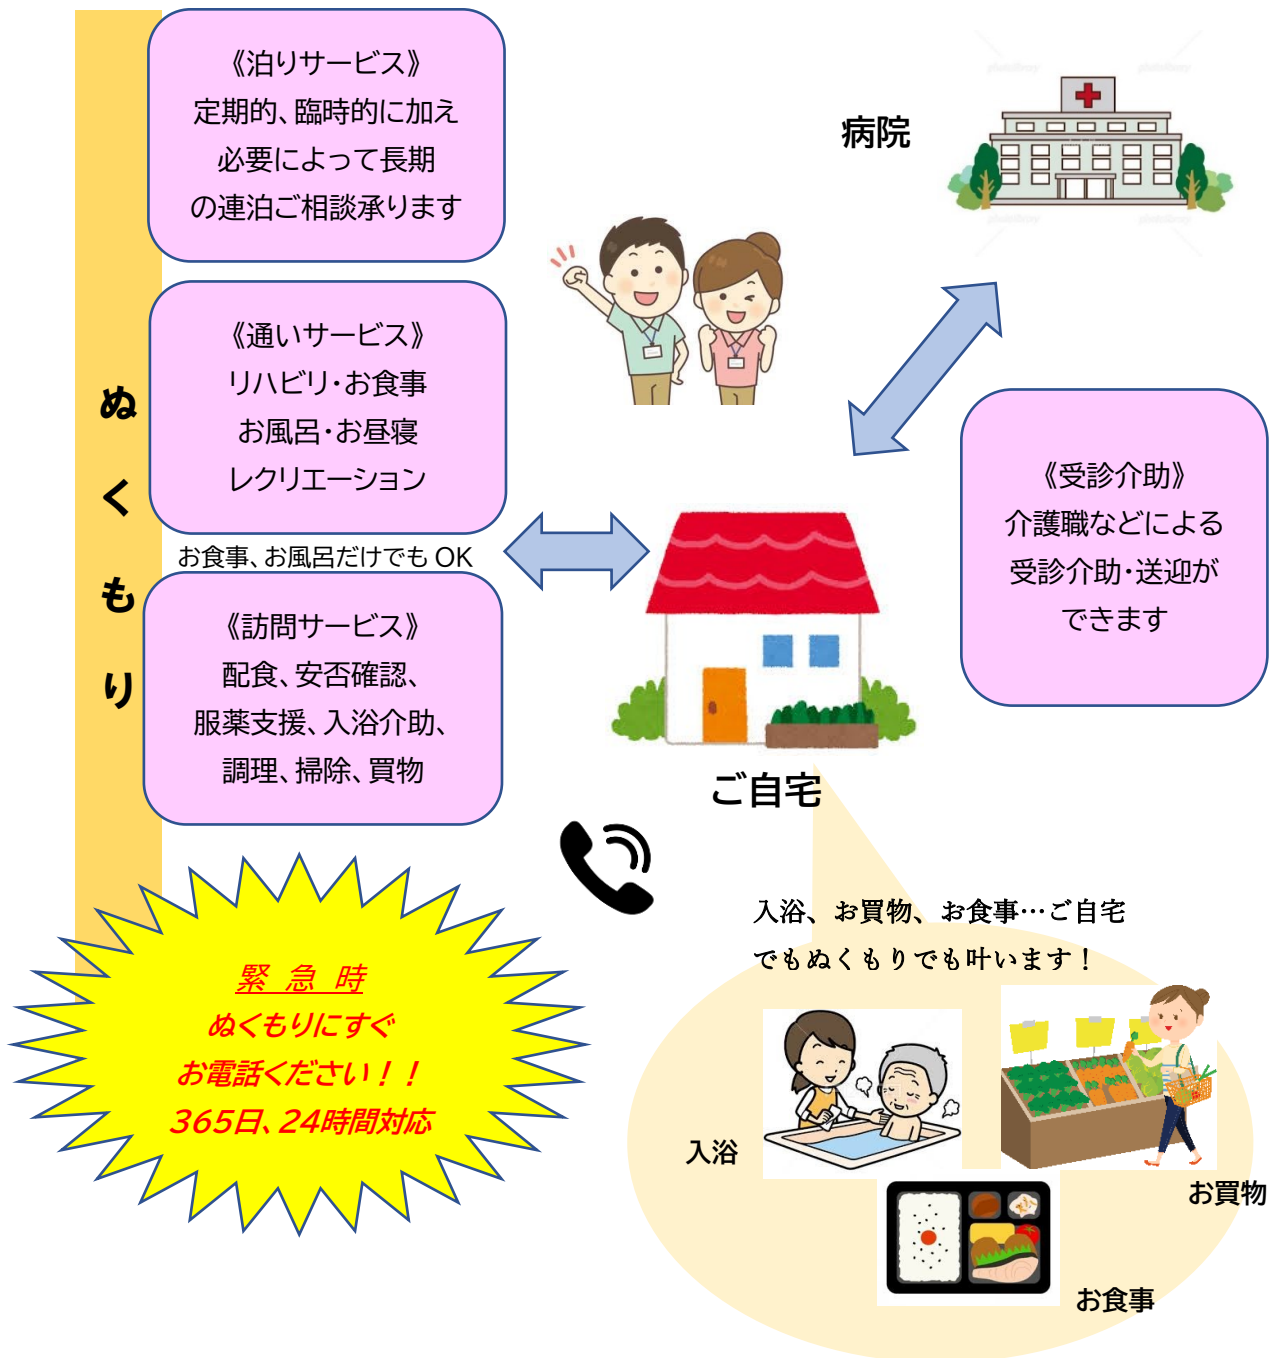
ぬくもり

《泊りサービス》
定期的、臨時的に加え
必要によって長期
の連泊ご相談承ります

《通いサービス》
リハビリ・お食事
お風呂・お昼寝
レクリエーション

お食事、お風呂だけでもOK

《訪問サービス》
配食、安否確認、
服薬支援、入浴介助、
調理、掃除、買物

病院

《受診介助》
介護職などによる
受診介助・送迎が
できます

ご自宅

緊 急 時
ぬくもりにすぐ
お電話ください！！
365日、24時間対応

入浴、お買物、お食事…ご自宅
でもぬくもりでも叶います！

入浴

お買物

お食事